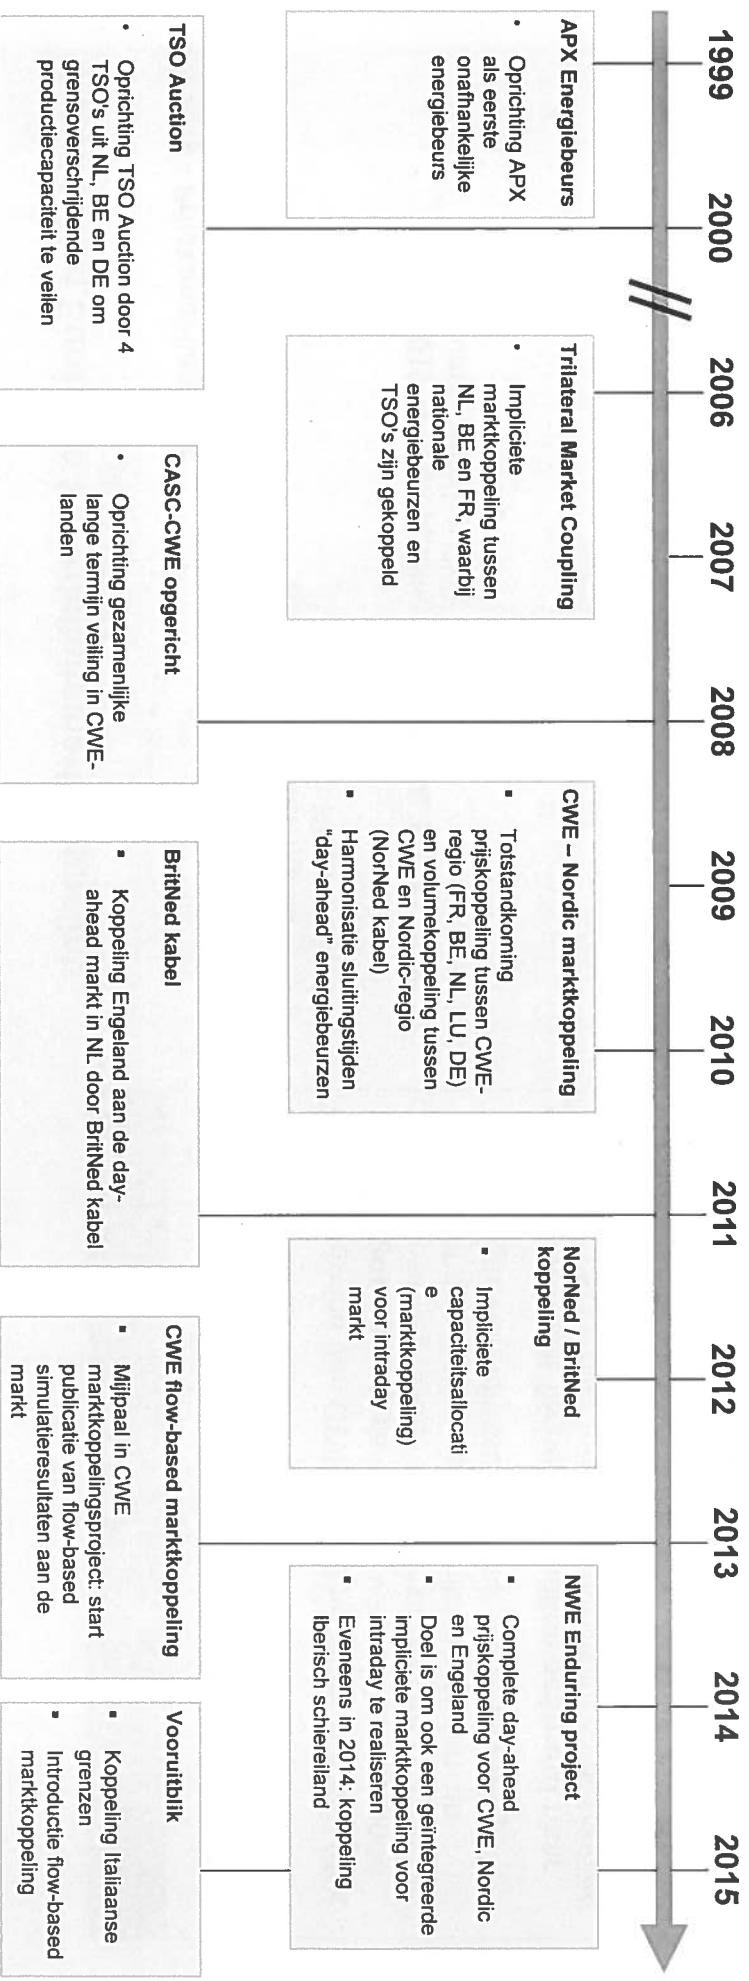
1999

2000

2006

2007

2008

2009

2010

2011

2012

2013

2014

2015

APX Energiebeurs

• Oprichting APX als eerste onafhankelijke energiebeurs

TSO Auction

• Oprichting TSO Auction door 4 TSO's uit NL, BE en DE om grensoverschrijdende productiecapaciteit te veilen

Trilateral Market Coupling

• Impliciete marktkoppeling tussen NL, BE en FR, waarbij nationale energiebeurzen en TSO's zijn gekoppeld

CASC-CWE opgericht

• Oprichting gezamenlijke lange termijn veiling in CWE-landen

CWE – Nordic marktkoppeling

▪ Totstandkoming prijskoppeling tussen CWE-regio (FR, BE, NL, LU, DE) en volumekoppeling tussen CWE en Nordic-regio (NorNed kabel)

▪ Harmonisatie sluitingstijden "day-ahead" energiebeurzen

BritNed kabel

▪ Koppeling Engeland aan de day-ahead markt in NL door BritNed kabel

NorNed / BritNed koppeling

▪ Impliciete capaciteitsallocatie (marktkoppeling) voor intraday markt

CWE flow-based marktkoppeling

▪ Mijlpaal in CWE marktkoppelingsproject: start publicatie van flow-based simulatieresultaten aan de markt

NWE Enduring project

▪ Complete day-ahead prijskoppeling voor CWE, Nordic en Engeland

▪ Doel is om ook een geïntegreerde impliciete marktkoppeling voor intraday te realiseren

▪ Eveneens in 2014: koppeling Iberisch schiereiland

Vooruitblik

▪ Koppeling Italiaanse grenzen

▪ Introductie flow-based marktkoppeling